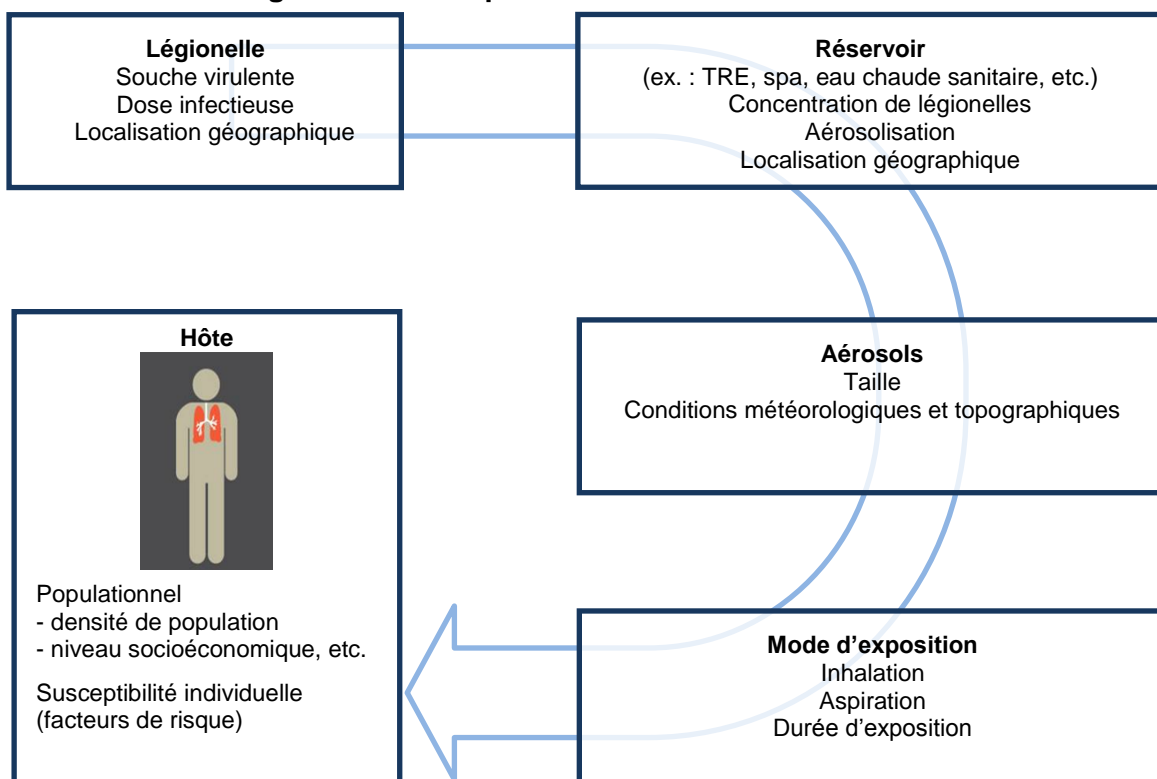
**Légionelle**
Souche virulente
Dose infectieuse
Localisation géographique

**Réservoir**
(ex. : TRE, spa, eau chaude sanitaire, etc.)
Concentration de légionelles
Aérosolisation
Localisation géographique

**Hôte**

Populationnel
- densité de population
- niveau socioéconomique, etc.

Susceptibilité individuelle
(facteurs de risque)

**Aérosols**
Taille
Conditions météorologiques et topographiques

**Mode d'exposition**
Inhalation
Aspiration
Durée d'exposition